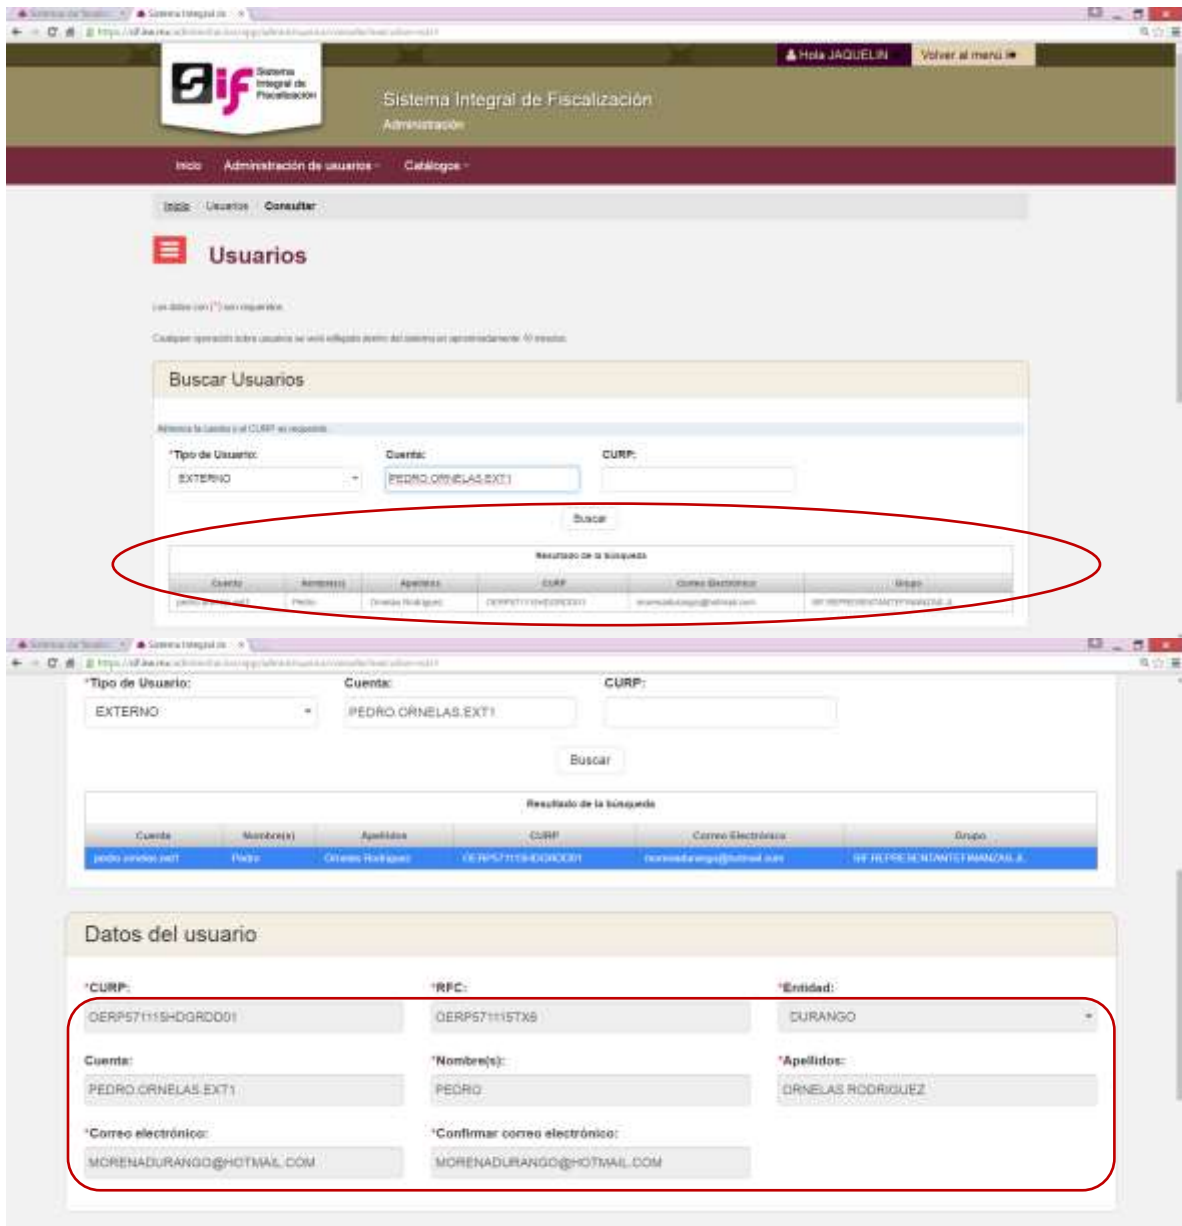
Hola JAQUELIN Volver al menú

Sistema Integral de Fiscalización

Sistema Integral de Fiscalización
Administración

Inicio Administración de usuarios Catálogos

Inicio Usuarios Consultar

Usuarios

Los datos con (*) son requeridos.

Cualquier operación sobre usuarios se verá reflejado dentro del sistema en aproximadamente 10 minutos.

Buscar Usuarios

Ademas la cuenta o el CURP es requerido.

*Tipo de Usuario: EXTERNO
Cuenta: PEDRO.ORNELAS.EXT1
CURP:

Buscar

Resultado de la búsqueda

| Cuenta | Nombre(s) | Apellidos | CURP | Correo Electrónico | Grupo |
|---|---|---|---|---|---|
| pedro.ornelas.ext1 | Pedro | Ornelas Rodriguez | OERP571115HDGRDD01 | morenadurango@hotmail.com | SIF.REPRESENTANTEFINANZAS.E |

*Tipo de Usuario: EXTERNO
Cuenta: PEDRO.ORNELAS.EXT1
CURP:

Buscar

Resultado de la búsqueda

| Cuenta | Nombre(s) | Apellidos | CURP | Correo Electrónico | Grupo |
|---|---|---|---|---|---|
| pedro.ornelas.ext1 | Pedro | Ornelas Rodriguez | OERP571115HDGRDD01 | morenadurango@hotmail.com | SIF.REPRESENTANTEFINANZAS.E |

Datos del usuario

*CURP: OERP571115HDGRDD01
*RFC: OERP571115TX6
*Entidad: DURANGO
Cuenta: PEDRO.ORNELAS.EXT1
*Nombre(s): PEDRO
*Apellidos: ORNELAS RODRIGUEZ
*Correo electrónico: MORENADURANGO@HOTMAIL.COM
*Confirmar correo electrónico: MORENADURANGO@HOTMAIL.COM